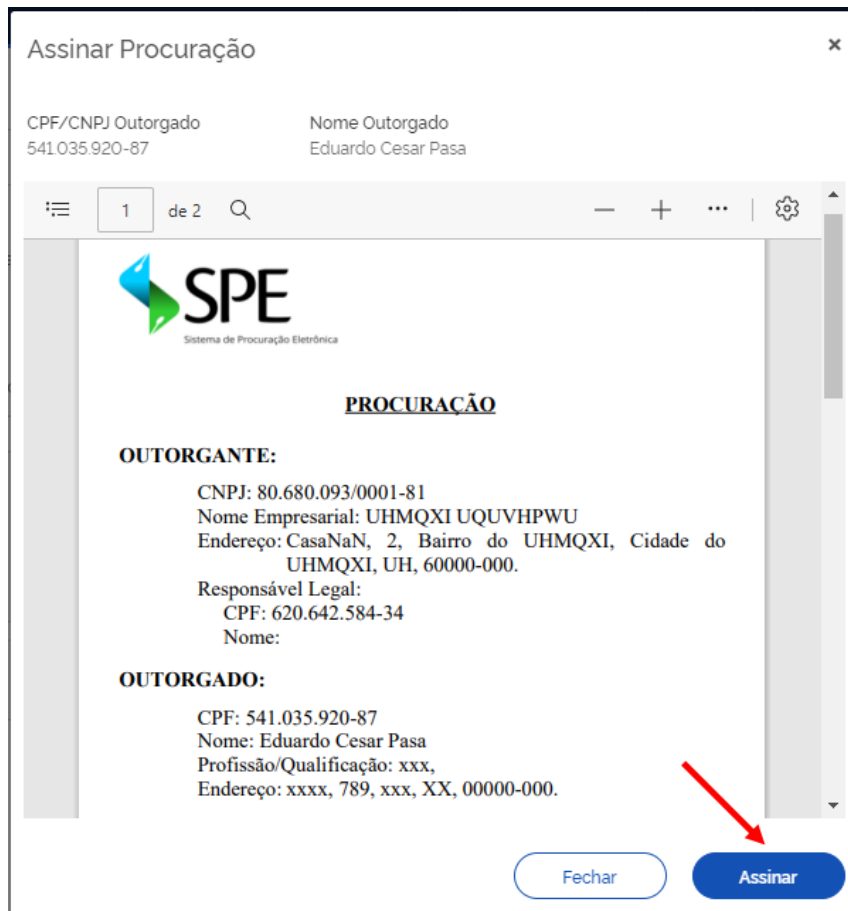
Assinar Procuração

×

CPF/CNPJ Outorgado
541.035.920-87

Nome Outorgado
Eduardo Cesar Pasa

1 de 2

SPE
Sistema de Procuração Eletrônica

PROCURAÇÃO

OUTORGANTE:

CNPJ: 80.680.093/0001-81
Nome Empresarial: UHMQXI UQUVHPWU
Endereço: CasaNaN, 2, Bairro do UHMQXI, Cidade do UHMQXI, UH, 60000-000.
Responsável Legal:
CPF: 620.642.584-34
Nome:

OUTORGADO:

CPF: 541.035.920-87
Nome: Eduardo Cesar Pasa
Profissão/Qualificação: xxx,
Endereço: xxxx, 789, xxx, XX, 00000-000.

Fechar

Assinar